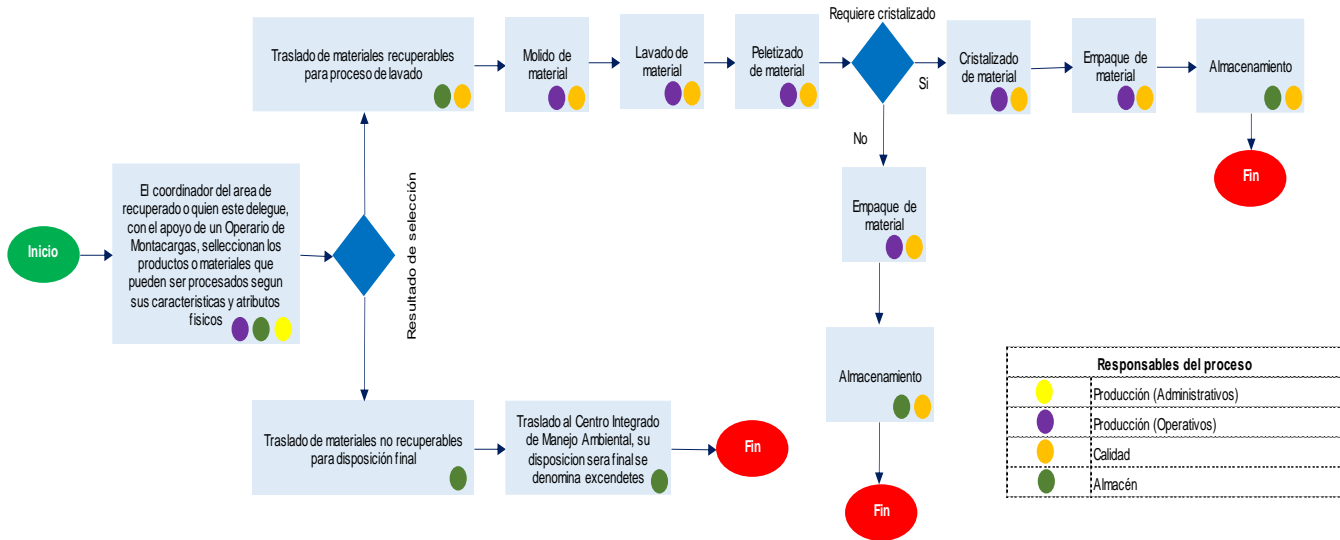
Inicio

El coordinador del area de recuperado o quien este delegue, con el apoyo de un Operario de Montacargas, selleccionan los productos o materiales que pueden ser procesados segun sus caracteristicas y atributos fisicos

Resultado de selección

Traslado de materiales recuperables para proceso de lavado

Molido de material

Lavado de material

Peletizado de material

Requiere cristalizado

Si

Cristalizado de material

Empaque de material

Almacenamiento

Fin

No

Empaque de material

Almacenamiento

Fin

Traslado de materiales no recuperables para disposición final

Traslado al Centro Integrado de Manejo Ambiental, su disposicion sera final se denomina excendetes

Fin

| Responsables del proceso | |
|---|---|
| | Producción (Administrativos) |
| | Producción (Operativos) |
| | Calidad |
| | Almacén |